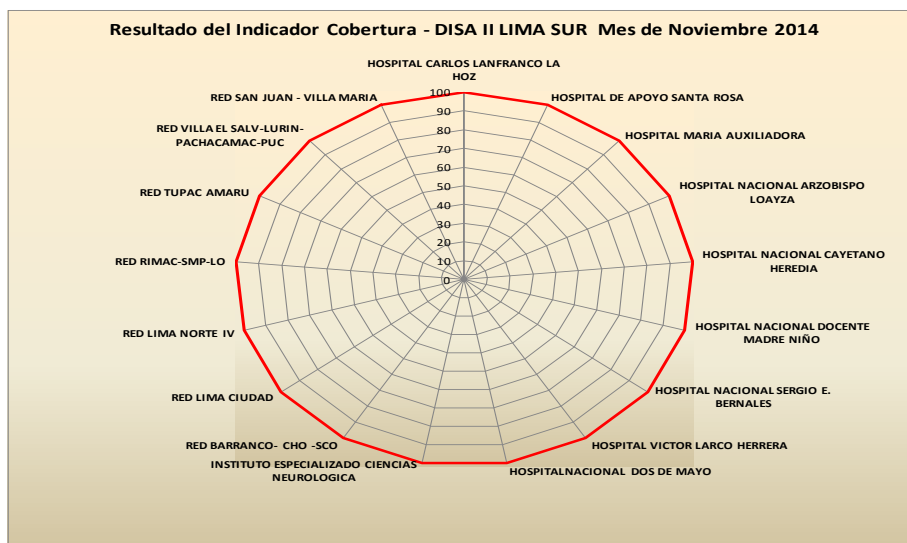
Resultado del Indicador Cobertura - DISA II LIMA SUR Mes de Noviembre 2014

HOSPITAL CARLOS LANFRANCO LA HOZ

100
90
80
70
60
50
40
30
20
10
0

HOSPITAL DE APOYO SANTA ROSA

HOSPITAL MARIA AUXILIADORA

HOSPITAL NACIONAL ARZOBISPO LOAYZA

HOSPITAL NACIONAL CAYETANO HEREDIA

HOSPITAL NACIONAL DOCENTE MADRE NIÑO

HOSPITAL NACIONAL SERGIO E. BERNALES

HOSPITAL VICTOR LARCO HERRERA

HOSPITALNACIONAL DOS DE MAYO

INSTITUTO ESPECIALIZADO CIENCIAS NEUROLOGICA

RED BARRANCO- CHO -SCO

RED LIMA CIUDAD

RED LIMA NORTE IV

RED RIMAC-SMP-LO

RED TUPAC AMARU

RED VILLA EL SALV-LURIN-PACHACAMAC-PUC

RED SAN JUAN - VILLA MARIA